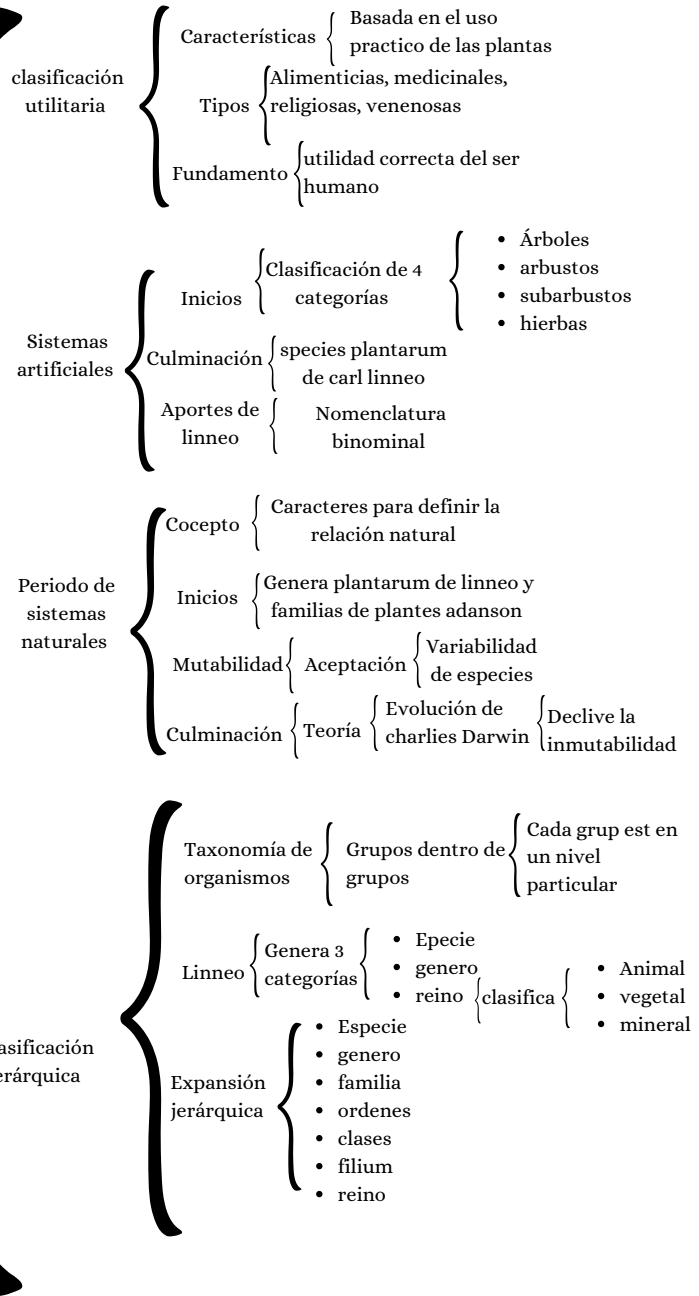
clasificación utilitaria

Características
Basada en el uso practico de las plantas

Tipos
Alimenticias, medicinales, religiosas, venenosas

Fundamento
utilidad correcta del ser humano

Sistemas artificiales

Inicios
Clasificación de 4 categorías
- Árboles
- arbustos
- subarbustos
- hierbas

Culminación
species plantarum de carl linneo

Aportes de linneo
Nomenclatura binominal

Periodo de sistemas naturales

Cocepto
Caracteres para definir la relación natural

Inicios
Genera plantarum de linneo y familias de plantes adanson

Mutabilidad
Aceptación
Variabilidad de especies

Culminación
Teoría
Evolución de charlies Darwin
Declive la inmutabilidad

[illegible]asificación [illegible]erárquica

Taxonomía de organismos
Grupos dentro de grupos
Cada grup est en un nivel particular

Linneo
Genera 3 categorías
- Epecie
- genero
- reino
clasifica
- Animal
- vegetal
- mineral

Expansión jerárquica
- Especie
- genero
- familia
- ordenes
- clases
- filium
- reino